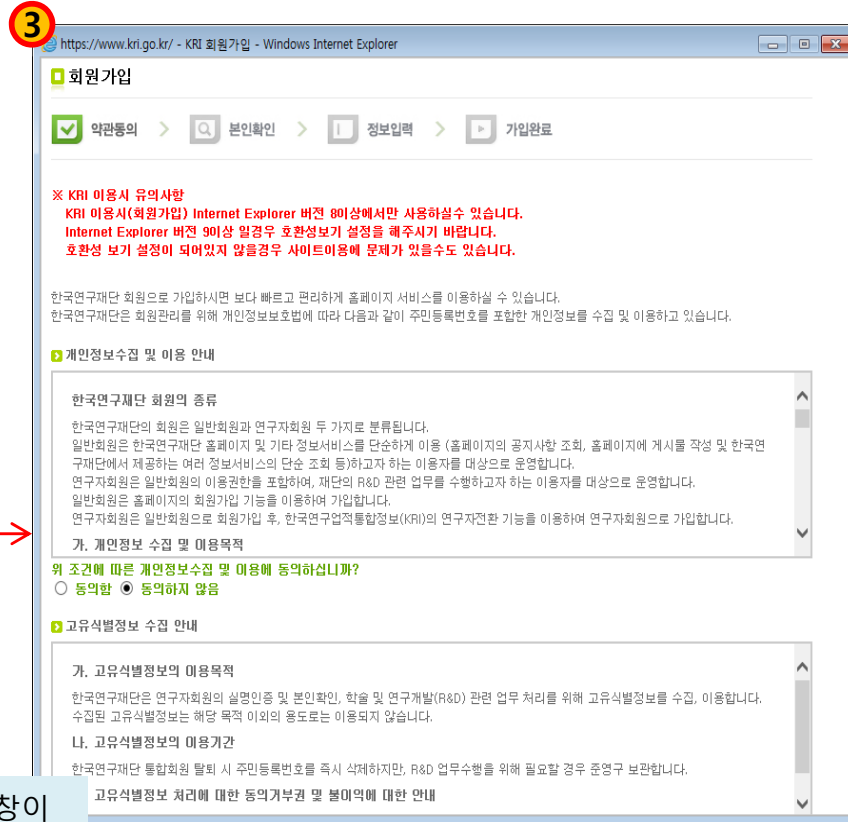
3

https://www.kri.go.kr/ - KRI 회원가입 - Windows Internet Explorer

회원가입

약관동의 〉 본인확인 〉 정보입력 〉 가입완료

※ KRI 이용시 유의사항
KRI 이용시(회원가입) Internet Explorer 버전 8이상에서만 사용하실수 있습니다.
Internet Explorer 버전 9이상 일경우 호환성보기 설정을 해주시기 바랍니다.
호환성 보기 설정이 되어있지 않을경우 사이트이용에 문제가 있을수도 있습니다.

한국연구재단 회원으로 가입하시면 보다 빠르고 편리하게 홈페이지 서비스를 이용하실 수 있습니다.
한국연구재단은 회원관리를 위해 개인정보보호법에 따라 다음과 같이 주민등록번호를 포함한 개인정보를 수집 및 이용하고 있습니다.

개인정보수집 및 이용 안내

한국연구재단 회원의 종류

한국연구재단의 회원은 일반회원과 연구자회원 두 가지로 분류됩니다.
일반회원은 한국연구재단 홈페이지 및 기타 정보서비스를 단순하게 이용 (홈페이지의 공지사항 조회, 홈페이지에 게시물 작성 및 한국연구재단에서 제공하는 여러 정보서비스의 단순 조회 등)하고자 하는 이용자를 대상으로 운영합니다.
연구자회원은 일반회원의 이용권한을 포함하여, 재단의 R&D 관련 업무를 수행하고자 하는 이용자를 대상으로 운영합니다.
일반회원은 홈페이지의 회원가입 기능을 이용하여 가입합니다.
연구자회원은 일반회원으로 회원가입 후, 한국연구업적통합정보(KRI)의 연구자전환 기능을 이용하여 연구자회원으로 가입합니다.

가. 개인정보 수집 및 이용목적

위 조건에 따른 개인정보수집 및 이용에 동의하십니까?
○ 동의함 ◉ 동의하지 않음

고유식별정보 수집 안내

가. 고유식별정보의 이용목적

한국연구재단은 연구자회원의 실명인증 및 본인확인, 학술 및 연구개발(R&D) 관련 업무 처리를 위해 고유식별정보를 수집, 이용합니다.
수집된 고유식별정보는 해당 목적 이외의 용도로는 이용되지 않습니다.

나. 고유식별정보의 이용기간

한국연구재단 통합회원 탈퇴 시 주민등록번호를 즉시 삭제하지만, R&D 업무수행을 위해 필요할 경우 준영구 보관합니다.

고유식별정보 처리에 대한 동의거부권 및 불이익에 대한 안내

창이